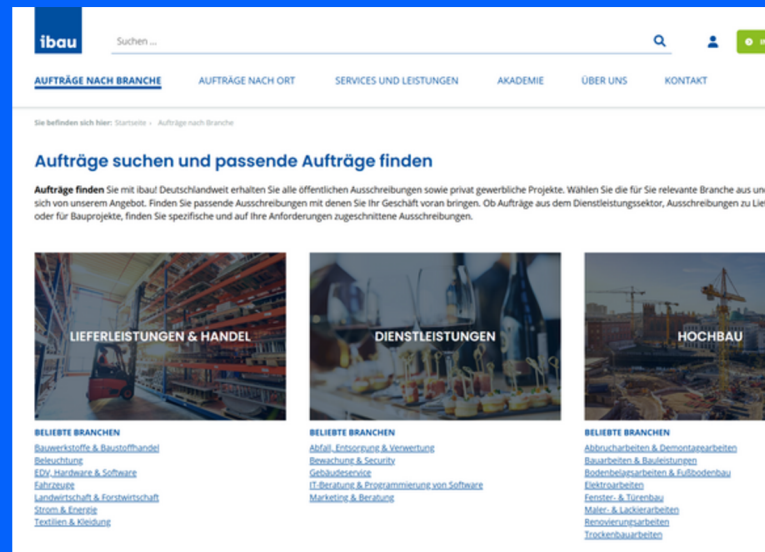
ibau

Suchen ...

AUFTRÄGE NACH BRANCHE
AUFTRÄGE NACH ORT
SERVICES UND LEISTUNGEN
AKADEMIE
ÜBER UNS
KONTAKT

Sie befinden sich hier: Startseite › Aufträge nach Branche

Aufträge suchen und passende Aufträge finden

Aufträge finden Sie mit ibau! Deutschlandweit erhalten Sie alle öffentlichen Ausschreibungen sowie privat gewerbliche Projekte. Wählen Sie die für Sie relevante Branche aus und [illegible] sich von unserem Angebot. Finden Sie passende Ausschreibungen mit denen Sie Ihr Geschäft voran bringen. Ob Aufträge aus dem Dienstleistungssektor, Ausschreibungen zu Lie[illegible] oder für Bauprojekte, finden Sie spezifische und auf Ihre Anforderungen zugeschnittene Ausschreibungen.

LIEFERLEISTUNGEN & HANDEL

BELIEBTE BRANCHEN
Bauwerkstoffe & Baustoffhandel
Beleuchtung
EDV, Hardware & Software
Fahrzeuge
Landwirtschaft & Forstwirtschaft
Strom & Energie
Textilien & Kleidung

DIENSTLEISTUNGEN

BELIEBTE BRANCHEN
Abfall, Entsorgung & Verwertung
Bewachung & Security
Gebäudeservice
IT-Beratung & Programmierung von Software
Marketing & Beratung

HOCHBAU

BELIEBTE BRANCHEN
Abbrucharbeiten & Demontagearbeiten
Bauarbeiten & Bauleistungen
Bodenbelagsarbeiten & Fußbodenbau
Elektroarbeiten
Fenster- & Türenbau
Maler- & Lackierarbeiten
Renovierungsarbeiten
Trockenbauarbeiten